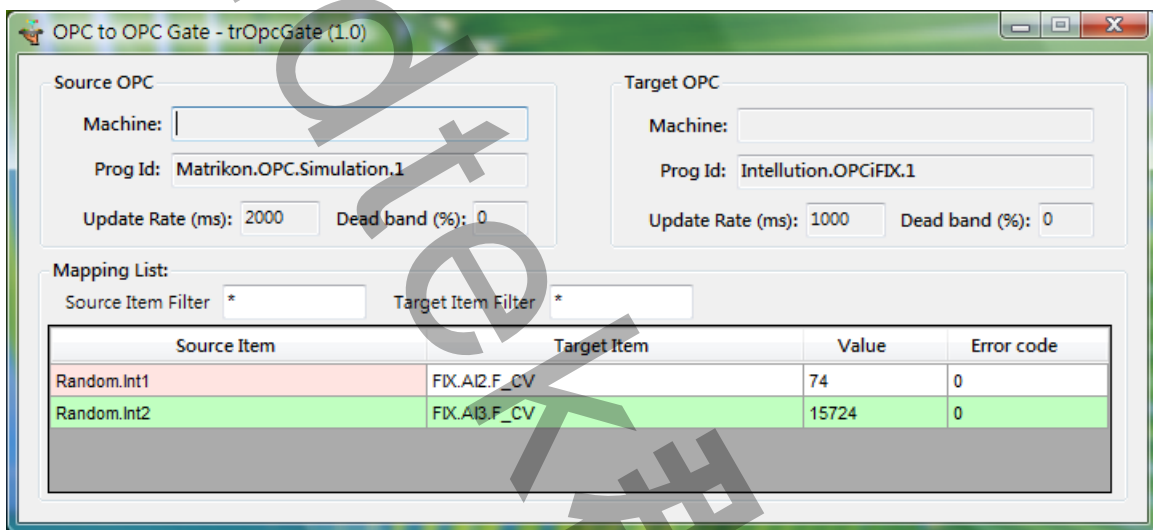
OPC to OPC Gate - trOpcGate (1.0)

Source OPC

Machine:

Prog Id: Matrikon.OPC.Simulation.1

Update Rate (ms): 2000 Dead band (%): 0

Target OPC

Machine:

Prog Id: Intellution.OPCiFIX.1

Update Rate (ms): 1000 Dead band (%): 0

Mapping List:

Source Item Filter *

Target Item Filter *

| Source Item | Target Item | Value | Error code |
|---|---|---|---|
| Random.Int1 | FIX.AI2.F_CV | 74 | 0 |
| Random.Int2 | FIX.AI3.F_CV | 15724 | 0 |